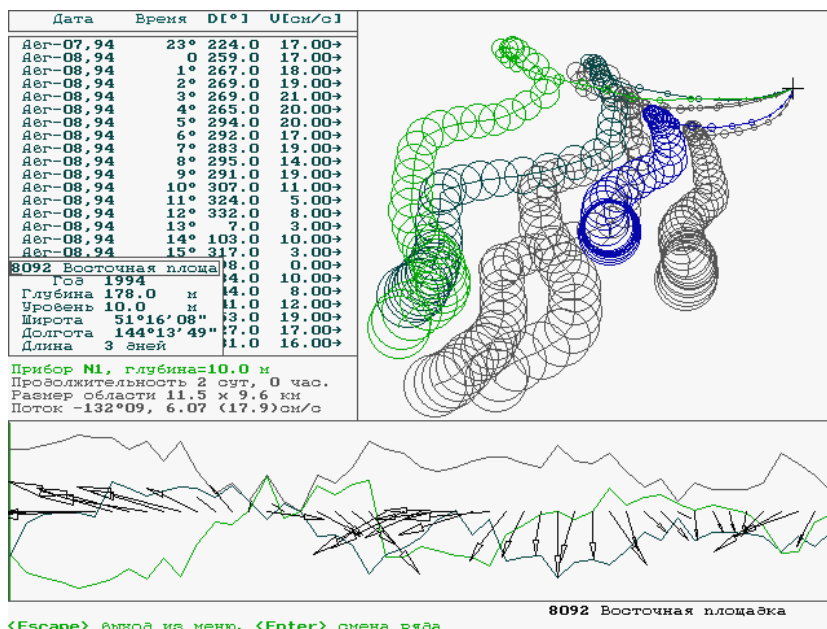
| Дата | Время | D[°] | V[см/с] |
|---|---|---|---|
| Авг-07,94 | 23° | 224.0 | 17.00→ |
| Авг-08,94 | 0 | 259.0 | 17.00→ |
| Авг-08,94 | 1° | 267.0 | 18.00→ |
| Авг-08,94 | 2° | 269.0 | 19.00→ |
| Авг-08,94 | 3° | 269.0 | 21.00→ |
| Авг-08,94 | 4° | 265.0 | 20.00→ |
| Авг-08,94 | 5° | 294.0 | 20.00→ |
| Авг-08,94 | 6° | 292.0 | 17.00→ |
| Авг-08,94 | 7° | 283.0 | 19.00→ |
| Авг-08,94 | 8° | 295.0 | 14.00→ |
| Авг-08,94 | 9° | 291.0 | 19.00→ |
| Авг-08,94 | 10° | 307.0 | 11.00→ |
| Авг-08,94 | 11° | 324.0 | 5.00→ |
| Авг-08,94 | 12° | 332.0 | 8.00→ |
| Авг-08,94 | 13° | 7.0 | 3.00→ |
| Авг-08,94 | 14° | 103.0 | 10.00→ |
| Авг-08,94 | 15° | 317.0 | 3.00→ |
| | | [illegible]8.0 | 0.00→ |
| | | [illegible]4.0 | 10.00→ |
| | | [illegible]4.0 | 8.00→ |
| | | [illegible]1.0 | 12.00→ |
| | | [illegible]3.0 | 19.00→ |
| | | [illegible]7.0 | 17.00→ |
| | | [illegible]1.0 | 16.00→ |

8092 Восточная площа
Год 1994
Глубина 178.0 м
Уровень 10.0 м
Широта 51°16'08"
Долгота 144°13'49"
Длина 3 дней

Прибор N1, глубина=10.0 м
Продолжительность 2 сут, 0 час.
Размер области 11.5 x 9.6 км
Поток -132°09, 6.07 (17.9)см/с

8092 Восточная площадка

<Escape> выход из меню, <Enter> смена ряда